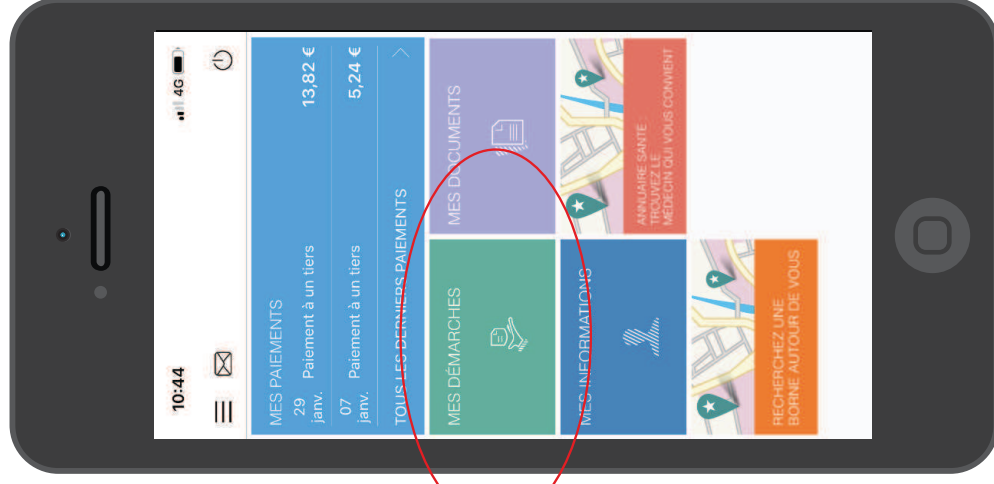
10:44
4G

MES PAIEMENTS
29 janv. Paiement à un tiers 13,82 €
07 janv. Paiement à un tiers 5,24 €
TOUS LES DERNIERS PAIEMENTS

MES DOCUMENTS

MES DÉMARCHES

ANNUAIRE SANTÉ
TROUVEZ LE MÉDECIN QUI VOUS CONVIENT

MES INFORMATIONS

RECHERCHEZ UNE BORNE AUTOUR DE VOUS